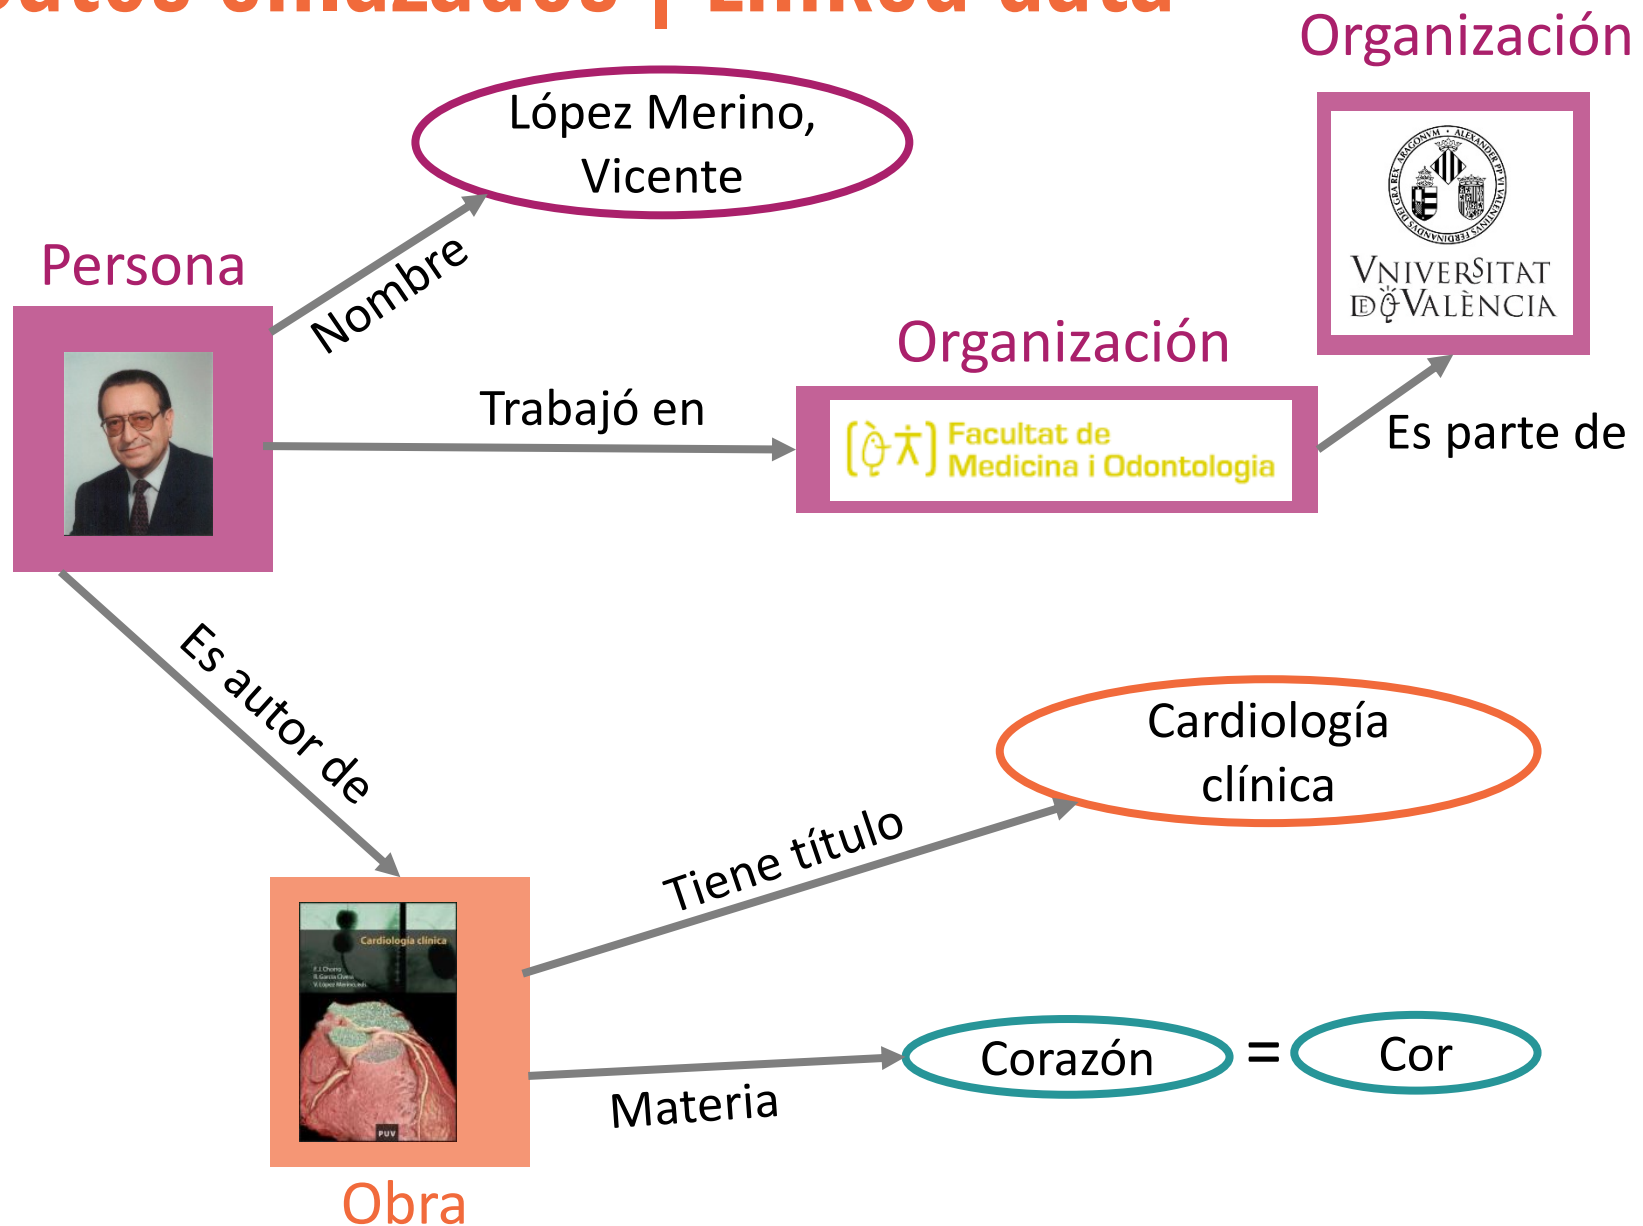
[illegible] | Linked data

Organización

López Merino, Vicente

Persona

Nombre

VNIVERSITAT DE VALÈNCIA

Organización

Trabajó en

Facultat de Medicina i Odontologia

Es parte de

Es autor de

Cardiología clínica

Tiene título

Cardiología clínica

PUV

Corazón = Cor

Materia

Obra